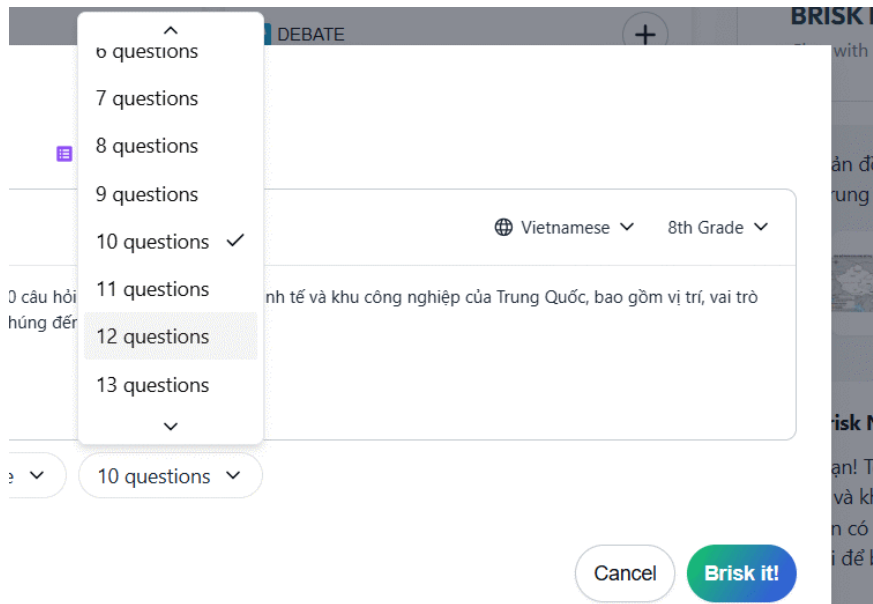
DEBATE

BRISK

6 questions
7 questions
8 questions
9 questions
10 questions
11 questions
12 questions
13 questions

Vietnamese
8th Grade

0 câu hỏi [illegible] nh tế và khu công nghiệp của Trung Quốc, bao gồm vị trí, vai trò
húng đến

10 questions

Cancel
Brisk it!

ản đ
rung

risk N
ạn! T
và k
n có
i để